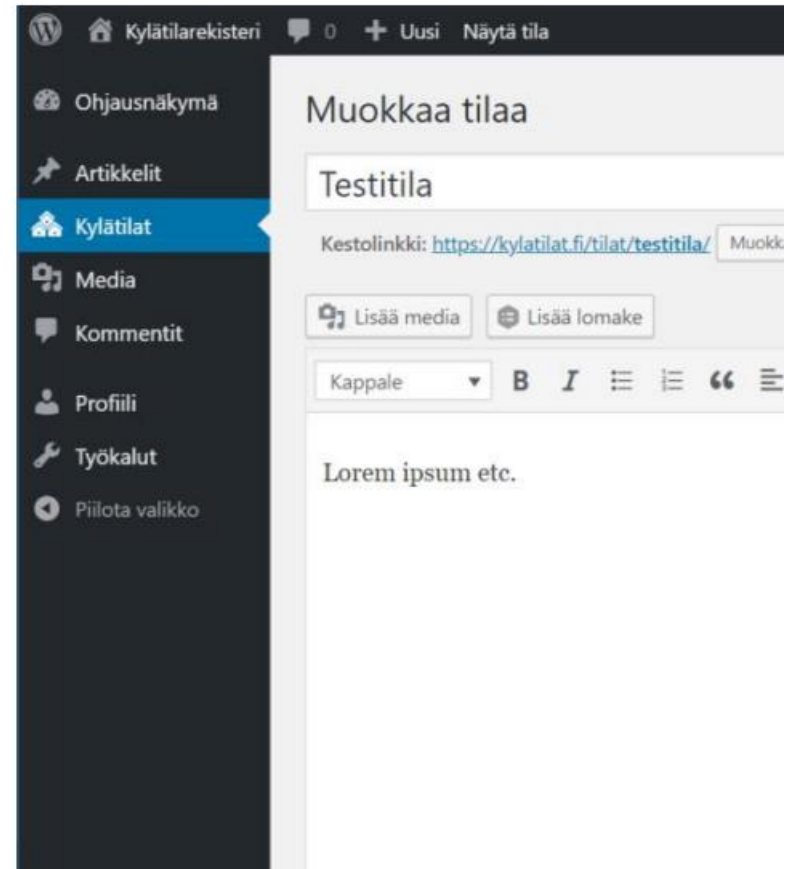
Kylätilarekisteri 0 Uusi Näytä tila

Ohjausnäkymä
Artikkelit
Kylätilat
Media
Kommentit
Profiili
Työkalut
Piilota valikko

Muokkaa tilaa

Testitila

Kestolinkki: https://kylatilat.fi/tilat/testitila/ Muokk

Lisää media Lisää lomake

Kappale B I

Lorem ipsum etc.